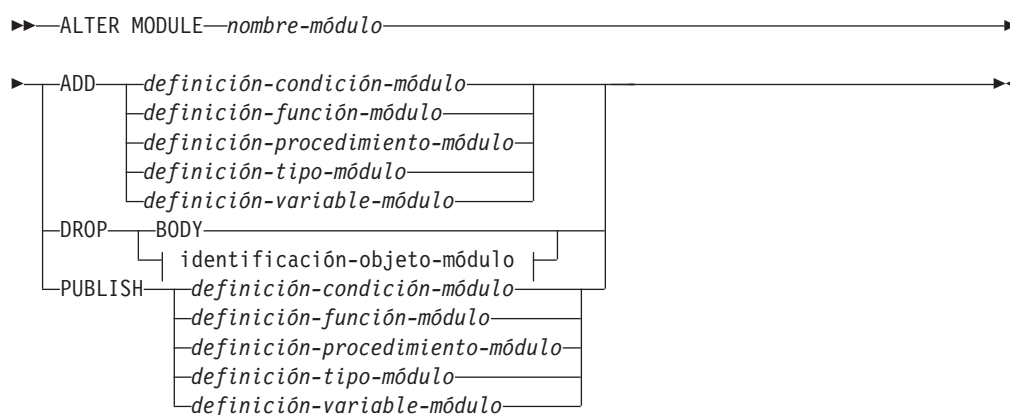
ALTER MODULE nombre-módulo

ADD definición-condición-módulo
definición-función-módulo
definición-procedimiento-módulo
definición-tipo-módulo
definición-variable-módulo
DROP BODY
identificación-objeto-módulo
PUBLISH definición-condición-módulo
definición-función-módulo
definición-procedimiento-módulo
definición-tipo-módulo
definición-variable-módulo